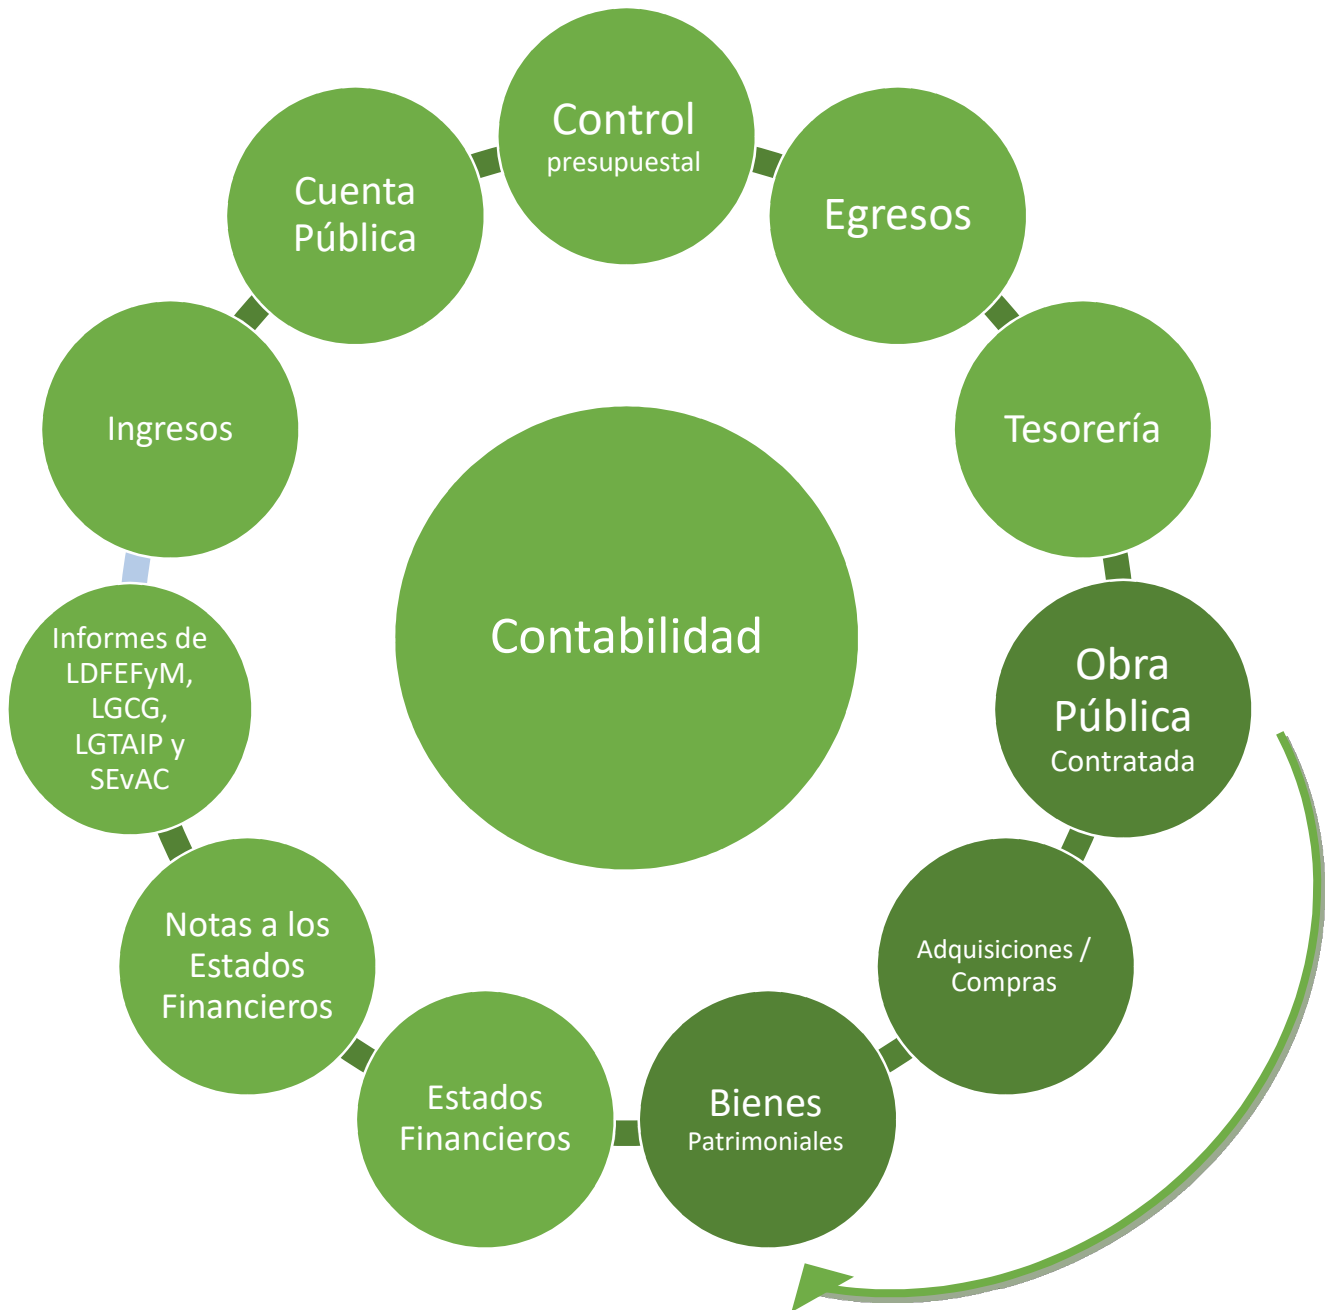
Control
presupuestal

Egresos

Tesorería

Obra
Pública
Contratada

Adquisiciones /
Compras

Bienes
Patrimoniales

Estados
Financieros

Notas a los
Estados
Financieros

Informes de
LDFEFyM,
LGCG,
LGTAIP y
SEvAC

Ingresos

Cuenta
Pública

Contabilidad